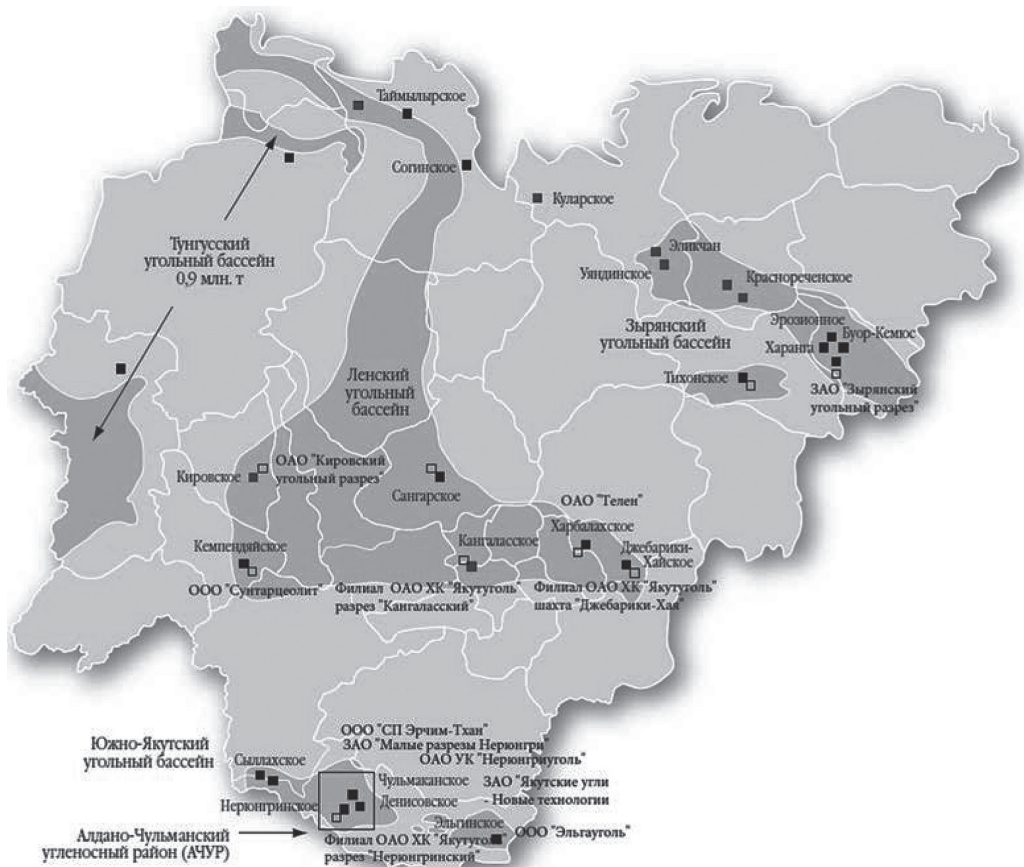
Таймылырское

Согинское

Куларское

Тунгусский угольный бассейн 0,9 млн. т

Эликчан

Уяндинское

Красноречeнское

Зырянский угольный бассейн

Эрозионное

Буор-Кемюс

Харанга

Тихонское

ЗАО "Зырянский угольный разрез"

Ленский угольный бассейн

Кировское

ОАО "Кировский угольный разрез"

Сангарское

ОАО "Телен"

Харбалахское

Кангаласское

Джебарики-Хайское

Кемпендяйское

ООО "Сунтарцеолит"

Филиал ОАО ХК "Якутуголь" разрез "Кангаласский"

Филиал ОАО ХК "Якутуголь" шахта "Джебарики-Хая"

ООО "СП Эрчим-Тхан"

ЗАО "Малые разрезы Нерюнгри"

ОАО УК "Нерюнгриуголь"

Южно-Якутский угольный бассейн

Сыллахское

Чульмаканское

ЗАО "Якутские угли - Новые технологии

Нерюнгринское

Денисовское

Эльгинское

Алдано-Чульманский угленосный район (АЧУР)

Филиал ОАО ХК "Якутуголь" разрез "Нерюнгринский"

ООО "Эльгауголь"